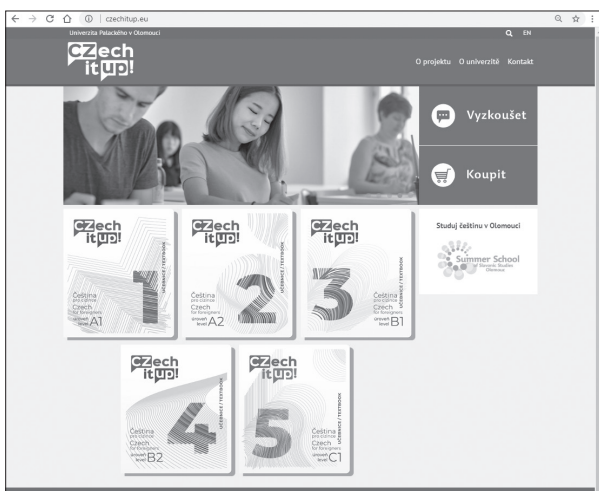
czechitup.eu

Univerzita Palackého v Olomouci

EN

CZech it up!

O projektu O univerzitě Kontakt

Vyzkoušet

Koupit

CZech it up!
UČEBNICE / TEXTBOOK
1
Čeština pro cizince
Czech for foreigners
úroveň level A1

CZech it up!
UČEBNICE / TEXTBOOK
2
Čeština pro cizince
Czech for foreigners
úroveň level A2

CZech it up!
UČEBNICE / TEXTBOOK
3
Čeština pro cizince
Czech for foreigners
úroveň level B1

Studuj češtinu v Olomouci

Summer School of Slavonic Studies Olomouc

CZech it up!
UČEBNICE / TEXTBOOK
4
Čeština pro cizince
Czech for foreigners
úroveň level B2

CZech it up!
UČEBNICE / TEXTBOOK
5
Čeština pro cizince
Czech for foreigners
úroveň level C1